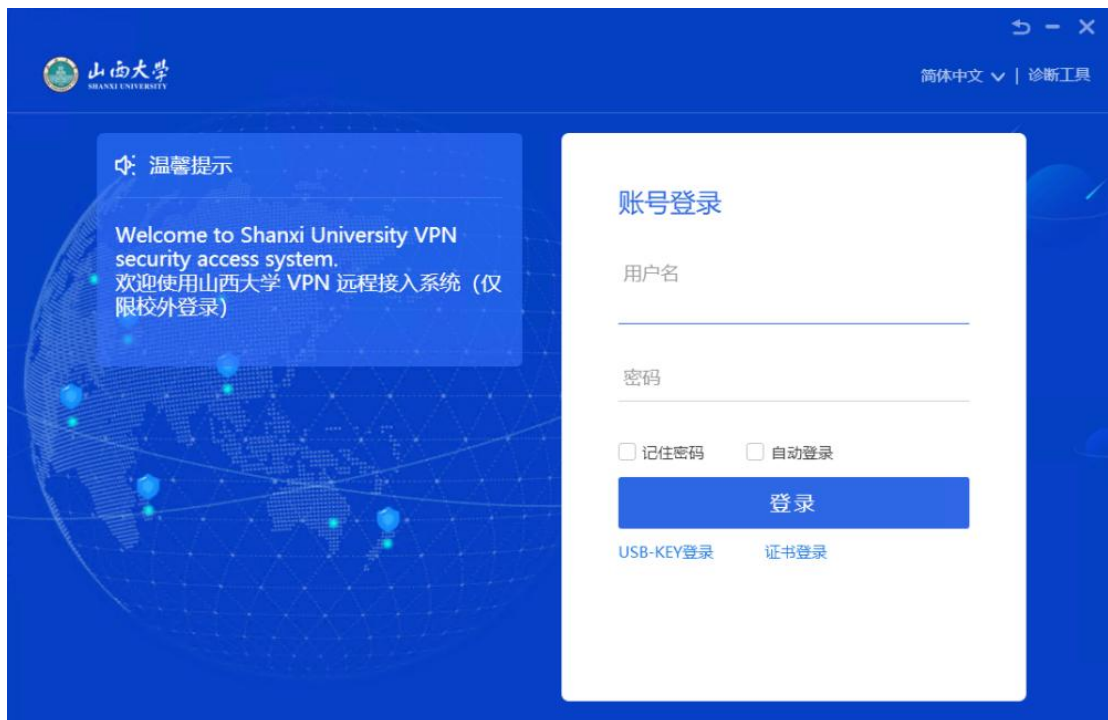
山西大学
SHANXI UNIVERSITY

简体中文 | 诊断工具

温馨提示

Welcome to Shanxi University VPN security access system.
欢迎使用山西大学 VPN 远程接入系统（仅限校外登录）

账号登录

用户名

密码

记住密码 自动登录

登录

USB-KEY登录 证书登录